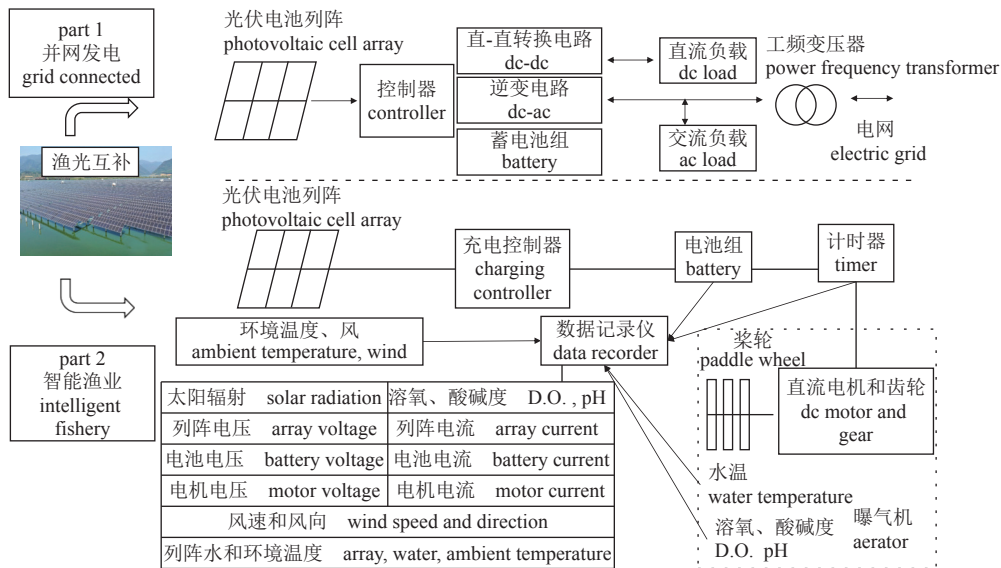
part 1
并网发电
grid connected

渔光互补

part 2
智能渔业
intelligent fishery

光伏电池列阵
photovoltaic cell array

控制器
controller

直-直转换电路
dc-dc

逆变电路
dc-ac

蓄电池组
battery

直流负载
dc load

交流负载
ac load

工频变压器
power frequency transformer

电网
electric grid

光伏电池列阵
photovoltaic cell array

充电控制器
charging controller

电池组
battery

计时器
timer

环境温度、风
ambient temperature, wind

数据记录仪
data recorder

桨轮
paddle wheel

直流电机和齿轮
dc motor and gear

水温
water temperature

溶氧、酸碱度
D.O. pH

曝气机
aerator

| 太阳辐射 solar radiation | 溶氧、酸碱度 D.O. , pH |
|---|---|
| 列阵电压 array voltage | 列阵电流 array current |
| 电池电压 battery voltage | 电池电流 battery current |
| 电机电压 motor voltage | 电机电流 motor current |
| 风速和风向 wind speed and direction | |
| 列阵水和环境温度 array, water, ambient temperature | |